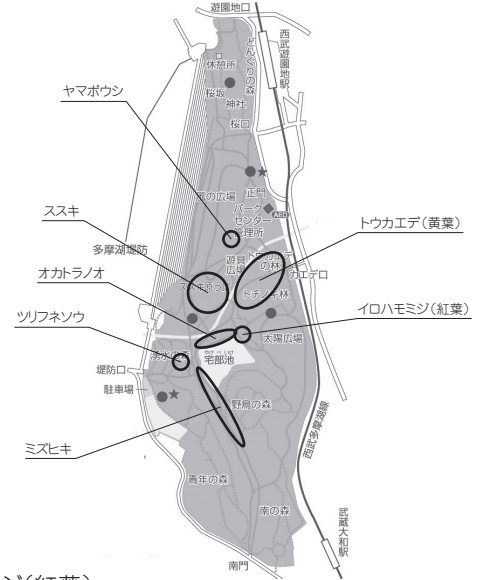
遊園地口

西武遊園地駅

どんぐりの森

休憩所

桜坂

神社

桜口

ヤマボウシ

正門

風の広場

パークセンター

管理所

AED

ススキ

トウカエデ（黄葉）

多摩湖堤防

遊具広場

トチの木の林

カエデロ

オカトラノオ

ススキ原っぱ

トチノキ林

イロハモミジ（紅葉）

ツリフネソウ

湧水の森

宅部池

太陽広場

堤防口

駐車場

野鳥の森

ミズヒキ

西武多摩湖線

青年の森

南の森

武蔵大和駅

南門

ジ（紅葉）